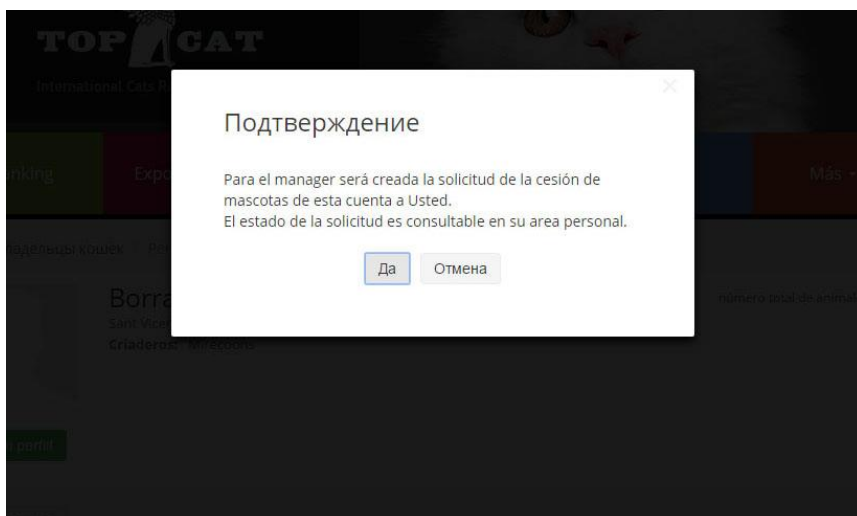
TOP CAT
International Cats R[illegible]

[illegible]nking
Expo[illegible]
Más

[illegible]адельцы кошек · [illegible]

Borra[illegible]
Sant Vice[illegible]
Criaderos: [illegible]

número total de animal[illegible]

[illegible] perfil

×

Подтверждение

Para el manager será creada la solicitud de la cesión de mascotas de esta cuenta a Usted.
El estado de la solicitud es consultable en su area personal.

Да
Отмена